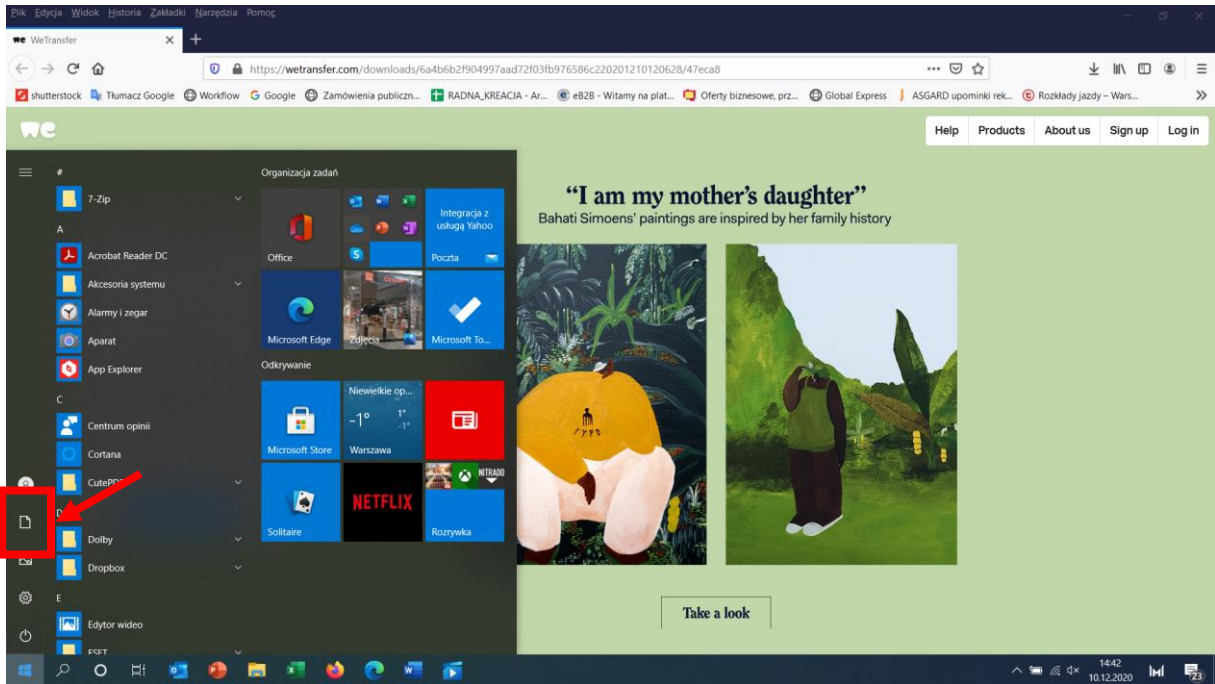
Plik Edycja Widok Historia Zakładki Narzędzia Pomoc

WeTransfer

https://wetransfer.com/downloads/6a4b6b2f904997aad72f03fb976586c220201210120628/47eca8

shutterstock Tłumacz Google Workflow Google Zamówienia publiczn... RADNA_KREACJA - Ar... eB2B - Witamy na plat... Oferty biznesowe, prz... Global Express ASGARD upominki rek... Rozkłady jazdy – Wars...

we

Help Products About us Sign up Log in

#
7-Zip
A
Acrobat Reader DC
Akcesoria systemu
Alarmy i zegar
Aparat
App Explorer
C
Centrum opinii
Cortana
CutePDF
D
Dolby
Dropbox
E
Edytor wideo
ESET

Organizacja zadań
Office
Integracja z usługą Yahoo
Poczta
Microsoft Edge
Zdjęcia
Microsoft To...
Odkrywanie
Niewielkie op...
-1° 1° -1°
Warszawa
Microsoft Store
Solitaire
NETFLIX
Rozrywka

“I am my mother’s daughter”
Bahati Simoens’ paintings are inspired by her family history

Take a look

14:42
10.12.2020
23